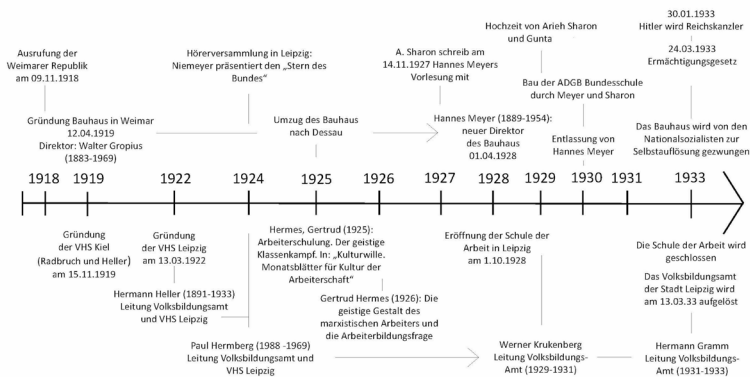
Ausrufung der Weimarer Republik am 09.11.1918

Gründung Bauhaus in Weimar 12.04.1919
Direktor: Walter Gropius (1883-1969)

Hörerversammlung in Leipzig: Niemeyer präsentiert den „Stern des Bundes"

Umzug des Bauhaus nach Dessau

A. Sharon schreib am 14.11.1927 Hannes Meyers Vorlesung mit

Hannes Meyer (1889-1954): neuer Direktor des Bauhaus 01.04.1928

Hochzeit von Arieh Sharon und Gunta

Bau der ADGB Bundesschule durch Meyer und Sharon

Entlassung von Hannes Meyer

30.01.1933 Hitler wird Reichskanzler

24.03.1933 Ermächtigungsgesetz

Das Bauhaus wird von den Nationalsozialisten zur Selbstauflösung gezwungen

1918 1919 1922 1924 1925 1926 1927 1928 1929 1930 1931 1933

Gründung der VHS Kiel (Radbruch und Heller) am 15.11.1919

Gründung der VHS Leipzig am 13.03.1922

Hermann Heller (1891-1933) Leitung Volksbildungsamt und VHS Leipzig

Hermes, Gertrud (1925): Arbeiterschulung. Der geistige Klassenkampf. In: „Kulturwille. Monatsblätter für Kultur der Arbeiterschaft"

Gertrud Hermes (1926): Die geistige Gestalt des marxistischen Arbeiters und die Arbeiterbildungsfrage

Paul Hermberg (1988 -1969) Leitung Volksbildungsamt und VHS Leipzig

Eröffnung der Schule der Arbeit in Leipzig am 1.10.1928

Werner Krukenberg Leitung Volksbildungs-Amt (1929-1931)

Die Schule der Arbeit wird geschlossen

Das Volksbildungsamt der Stadt Leipzig wird am 13.03.33 aufgelöst

Hermann Gramm Leitung Volksbildungs-Amt (1931-1933)